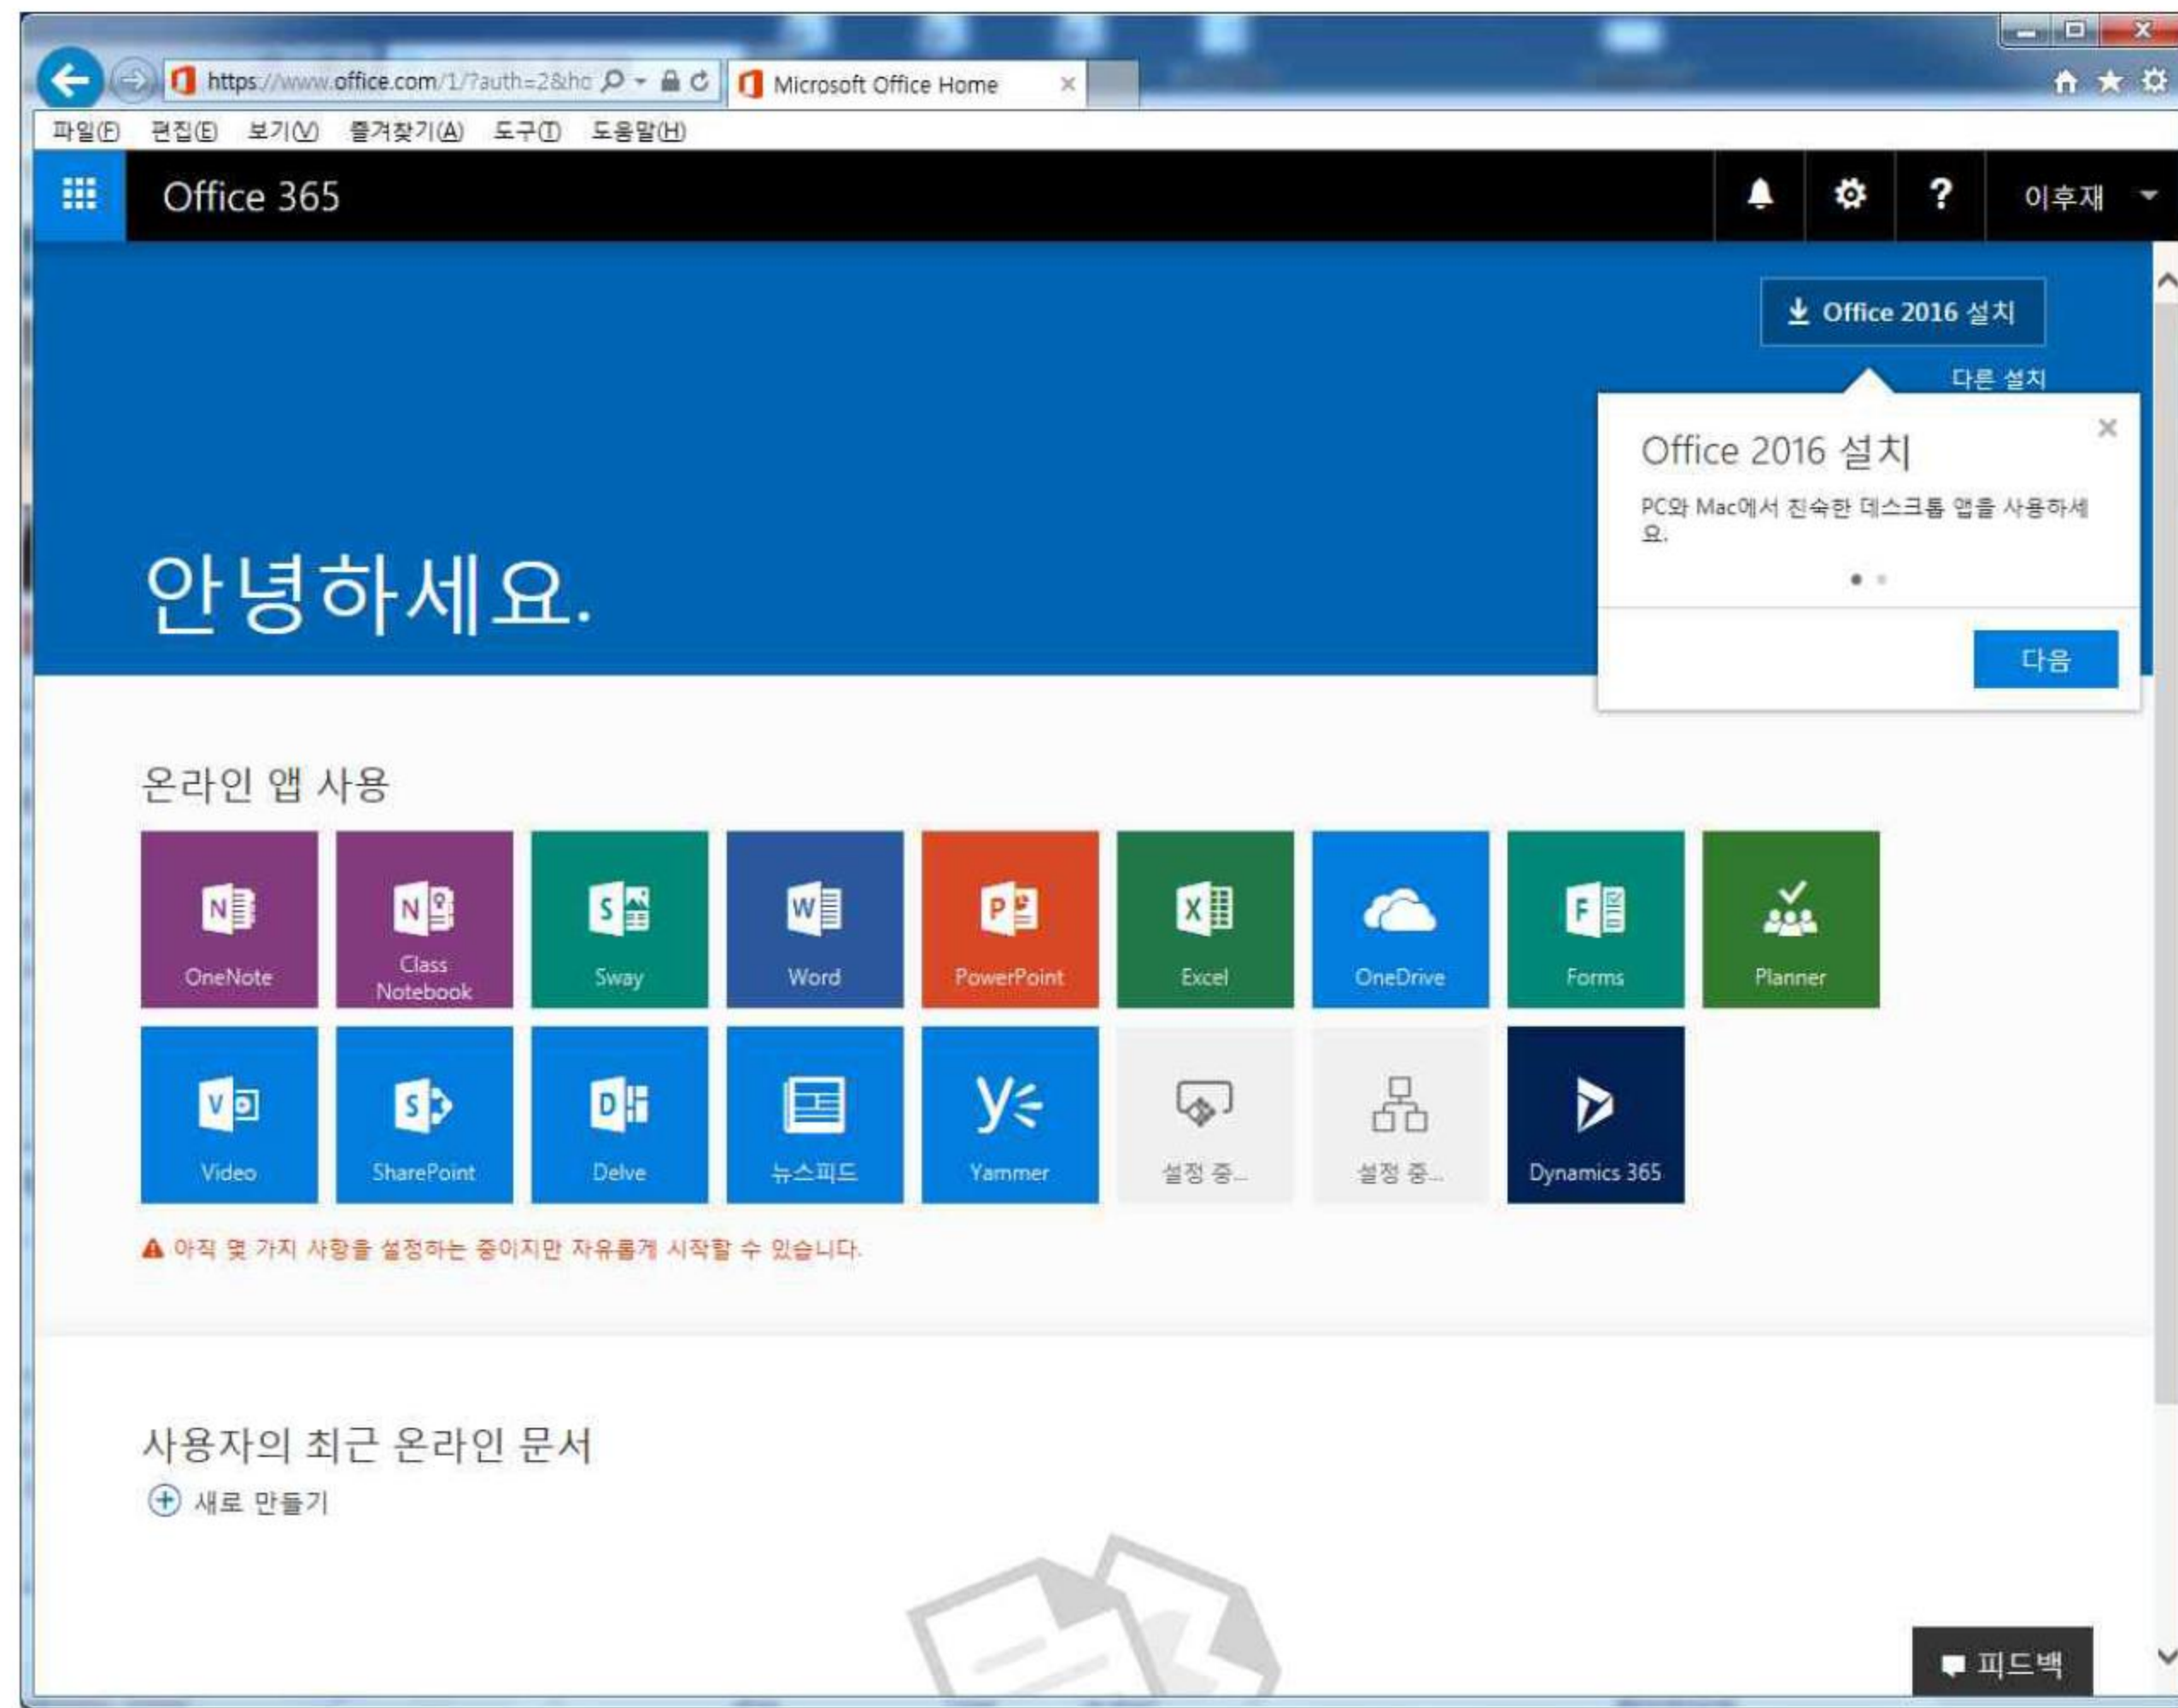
https://www.office.com/1/?auth=2&hc
Microsoft Office Home

파일(F) 편집(E) 보기(V) 즐겨찾기(A) 도구(T) 도움말(H)

Office 365

이후재

Office 2016 설치

다른 설치

Office 2016 설치

PC와 Mac에서 친숙한 데스크톱 앱을 사용하세요.

다음

안녕하세요.

온라인 앱 사용

OneNote
Class Notebook
Sway
Word
PowerPoint
Excel
OneDrive
Forms
Planner
Video
SharePoint
Delve
뉴스피드
Yammer
설정 중...
설정 중...
Dynamics 365

아직 몇 가지 사항을 설정하는 중이지만 자유롭게 시작할 수 있습니다.

사용자의 최근 온라인 문서

새로 만들기

피드백